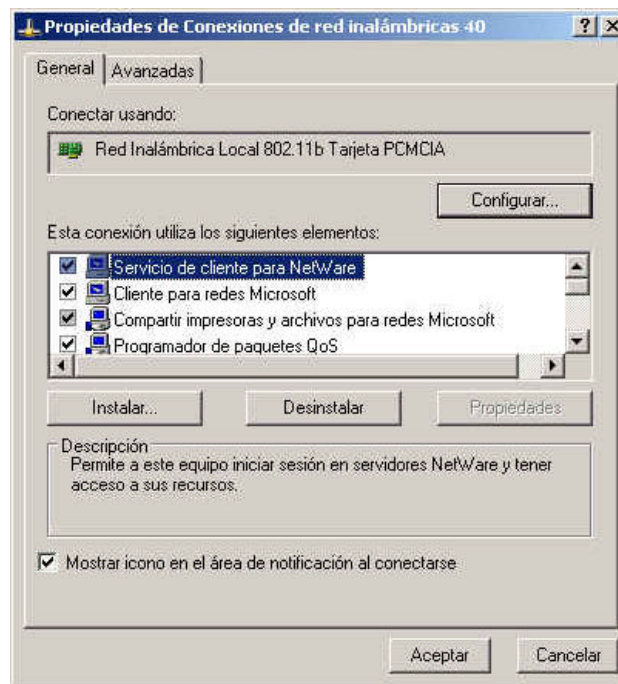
Propiedades de Conexiones de red inalámbricas 40

? X

General | Avanzadas

Conectar usando:

Red Inalámbrica Local 802.11b Tarjeta PCMCIA

Configurar...

Esta conexión utiliza los siguientes elementos:

☑ Servicio de cliente para NetWare
☑ Cliente para redes Microsoft
☑ Compartir impresoras y archivos para redes Microsoft
☑ Programador de paquetes QoS

Instalar...

Desinstalar

Propiedades

Descripción
Permite a este equipo iniciar sesión en servidores NetWare y tener acceso a sus recursos.

☑ Mostrar icono en el área de notificación al conectarse

Aceptar

Cancelar